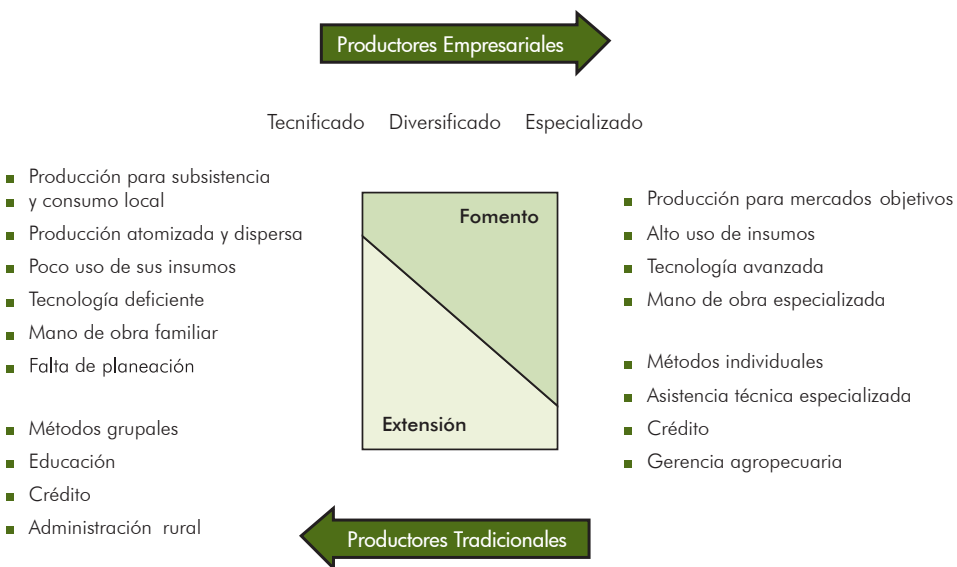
Productores Empresariales

Tecnificado Diversificado Especializado

- Producción para subsistencia
- y consumo local
- Producción atomizada y dispersa
- Poco uso de sus insumos
- Tecnología deficiente
- Mano de obra familiar
- Falta de planeación

- Métodos grupales
- Educación
- Crédito
- Administración rural

Fomento

Extensión

- Producción para mercados objetivos
- Alto uso de insumos
- Tecnología avanzada
- Mano de obra especializada

- Métodos individuales
- Asistencia técnica especializada
- Crédito
- Gerencia agropecuaria

Productores Tradicionales